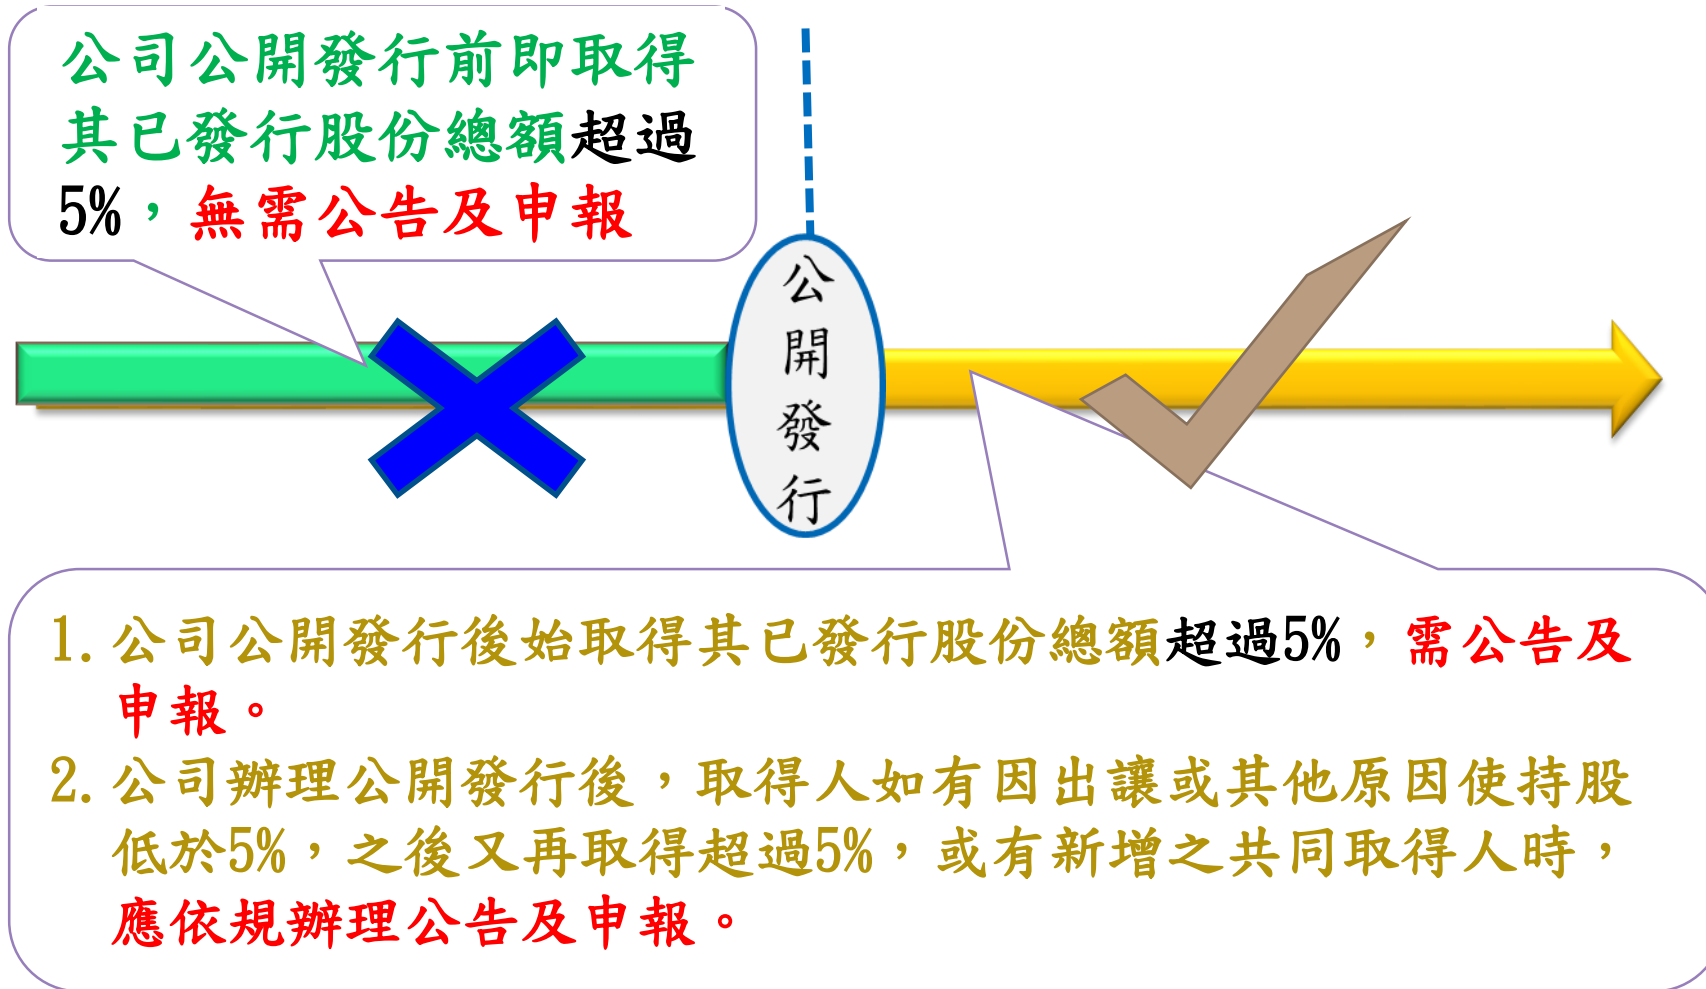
公司公開發行前即取得其已發行股份總額超過5%，無需公告及申報

公開發行

1. 公司公開發行後始取得其已發行股份總額超過5%，需公告及申報。
2. 公司辦理公開發行後，取得人如有因出讓或其他原因使持股低於5%，之後又再取得超過5%，或有新增之共同取得人時，應依規辦理公告及申報。